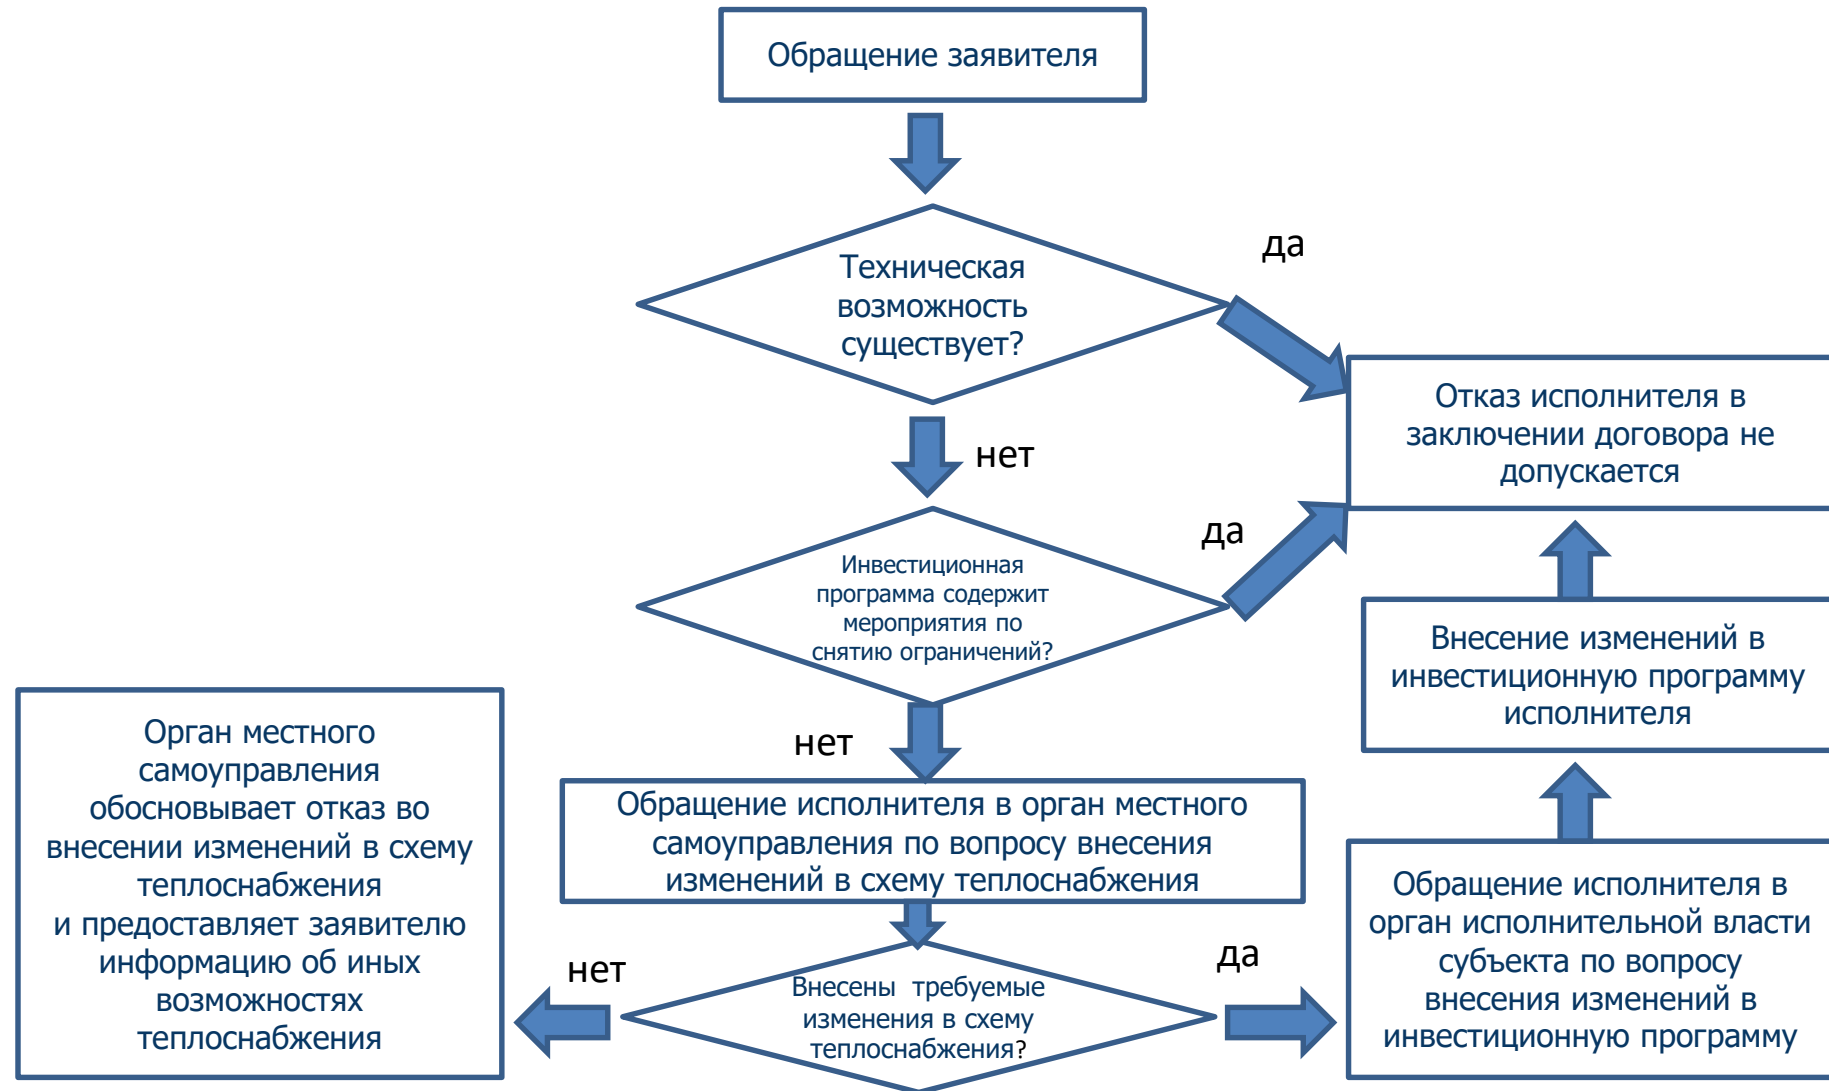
Обращение заявителя

Техническая возможность существует?

да

нет

Отказ исполнителя в заключении договора не допускается

да

Инвестиционная программа содержит мероприятия по снятию ограничений?

Внесение изменений в инвестиционную программу исполнителя

нет

Орган местного самоуправления обосновывает отказ во внесении изменений в схему теплоснабжения и предоставляет заявителю информацию об иных возможностях теплоснабжения

Обращение исполнителя в орган местного самоуправления по вопросу внесения изменений в схему теплоснабжения

нет

да

Внесены требуемые изменения в схему теплоснабжения?

Обращение исполнителя в орган исполнительной власти субъекта по вопросу внесения изменений в инвестиционную программу